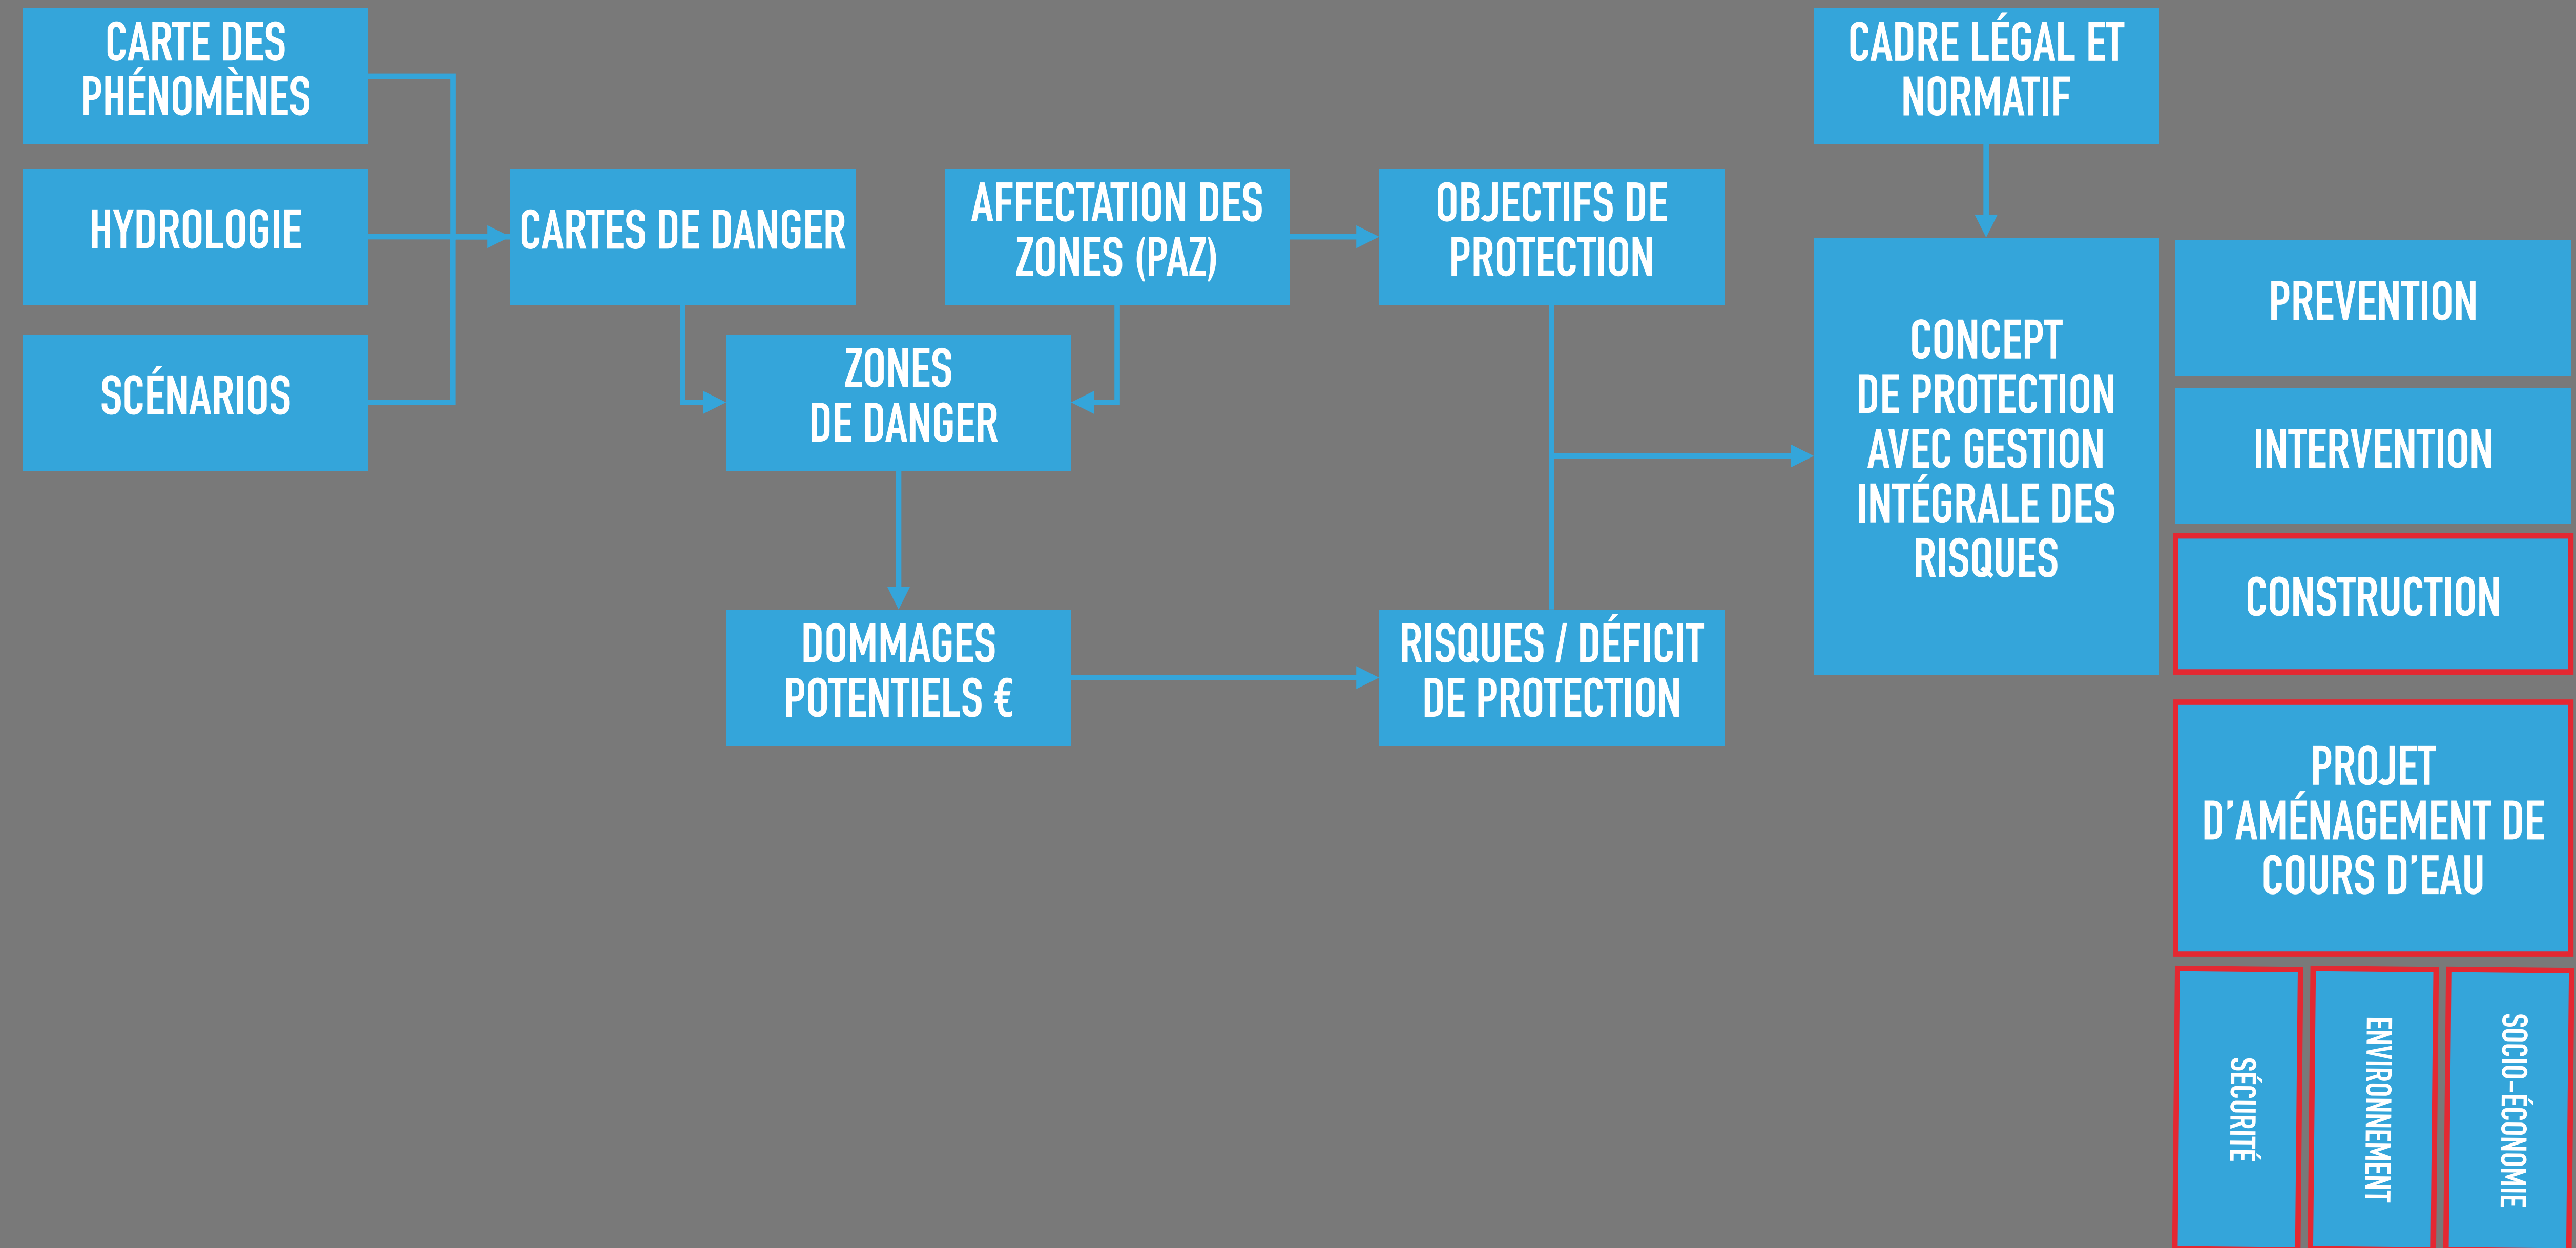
CARTE DES PHÉNOMÈNES

HYDROLOGIE

SCÉNARIOS

CARTES DE DANGER

AFFECTATION DES ZONES (PAZ)

OBJECTIFS DE PROTECTION

CADRE LÉGAL ET NORMATIF

ZONES DE DANGER

CONCEPT DE PROTECTION AVEC GESTION INTÉGRALE DES RISQUES

PREVENTION

INTERVENTION

CONSTRUCTION

DOMMAGES POTENTIELS €

RISQUES / DÉFICIT DE PROTECTION

PROJET D'AMÉNAGEMENT DE COURS D'EAU

SÉCURITÉ

ENVIRONNEMENT

SOCIO-ÉCONOMIE